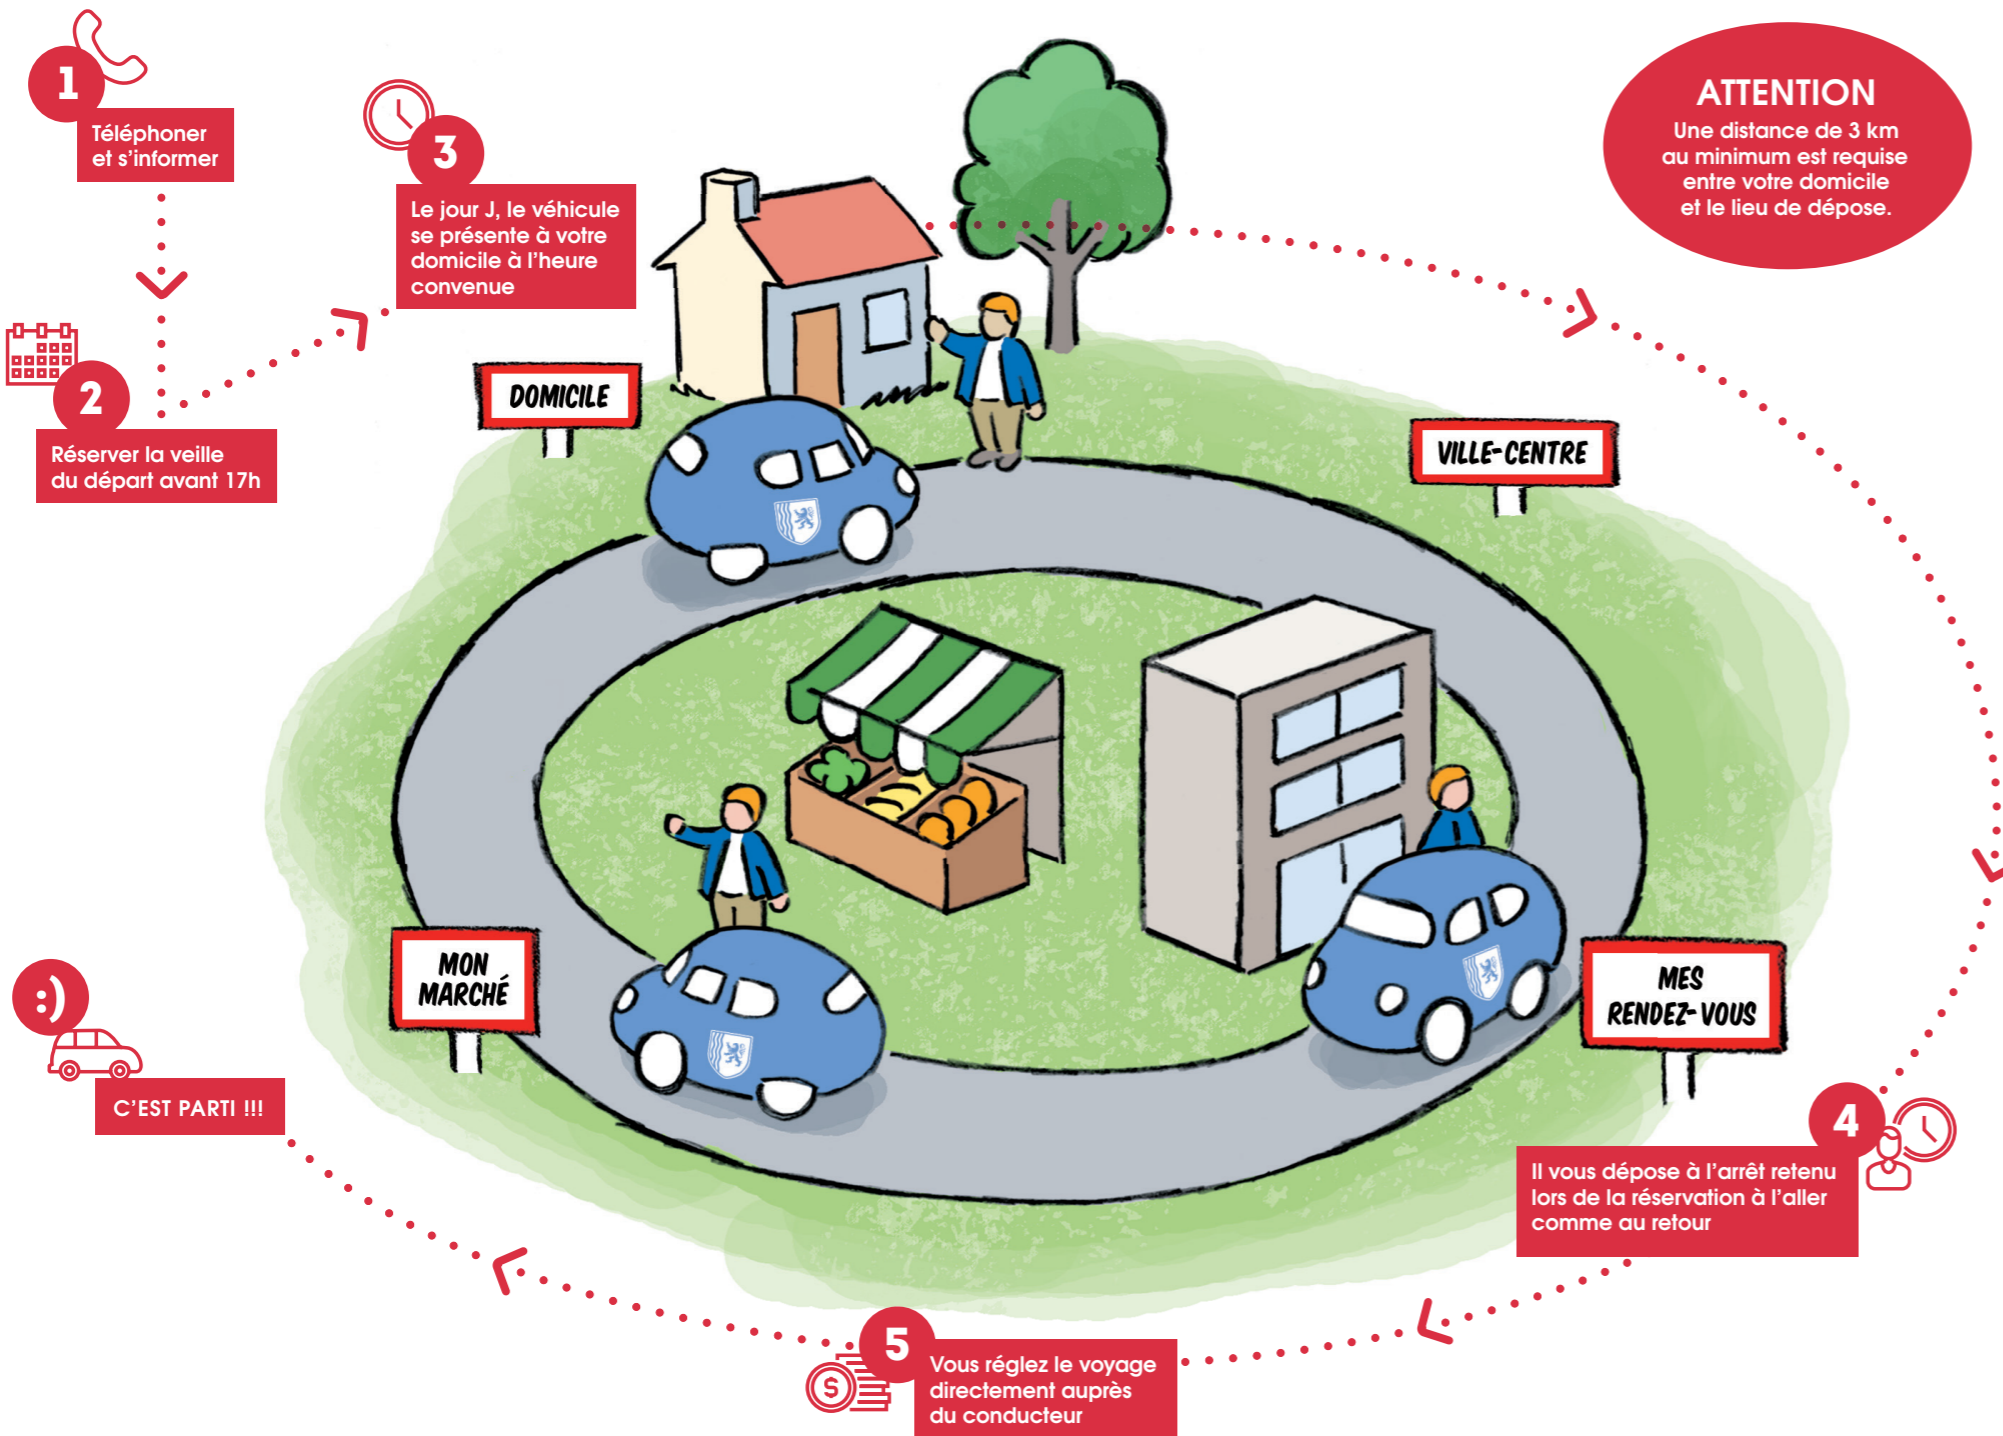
1
Téléphoner et s'informer

2
Réserver la veille du départ avant 17h

3
Le jour J, le véhicule se présente à votre domicile à l'heure convenue

ATTENTION
Une distance de 3 km au minimum est requise entre votre domicile et le lieu de dépose.

DOMICILE

VILLE-CENTRE

MON MARCHÉ

MES RENDEZ-VOUS

:)
C'EST PARTI !!!

4
Il vous dépose à l'arrêt retenu lors de la réservation à l'aller comme au retour

5
Vous réglez le voyage directement auprès du conducteur

$